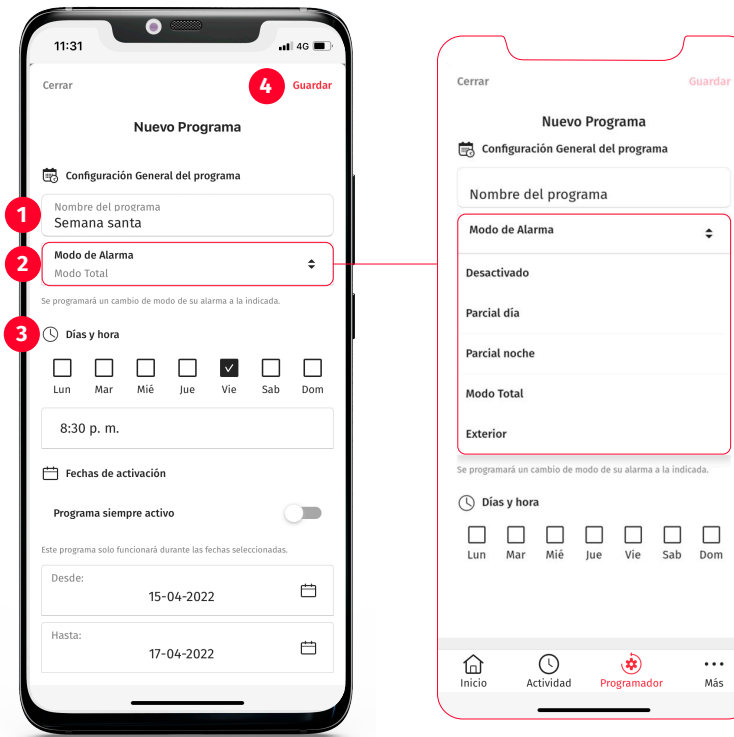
11:31 4G

Cerrar 4 Guardar

Nuevo Programa

Configuración General del programa

1 Nombre del programa
Semana santa

2 Modo de Alarma
Modo Total

Se programará un cambio de modo de su alarma a la indicada.

3 Días y hora

Lun Mar Mié Jue Vie Sab Dom

8:30 p. m.

Fechas de activación

Programa siempre activo

Este programa solo funcionará durante las fechas seleccionadas.

Desde:
15-04-2022

Hasta:
17-04-2022

Cerrar Guardar

Nuevo Programa

Configuración General del programa

Nombre del programa

Modo de Alarma

Desactivado

Parcial día

Parcial noche

Modo Total

Exterior

Se programará un cambio de modo de su alarma a la indicada.

Días y hora

Lun Mar Mié Jue Vie Sab Dom

Inicio Actividad Programador Más